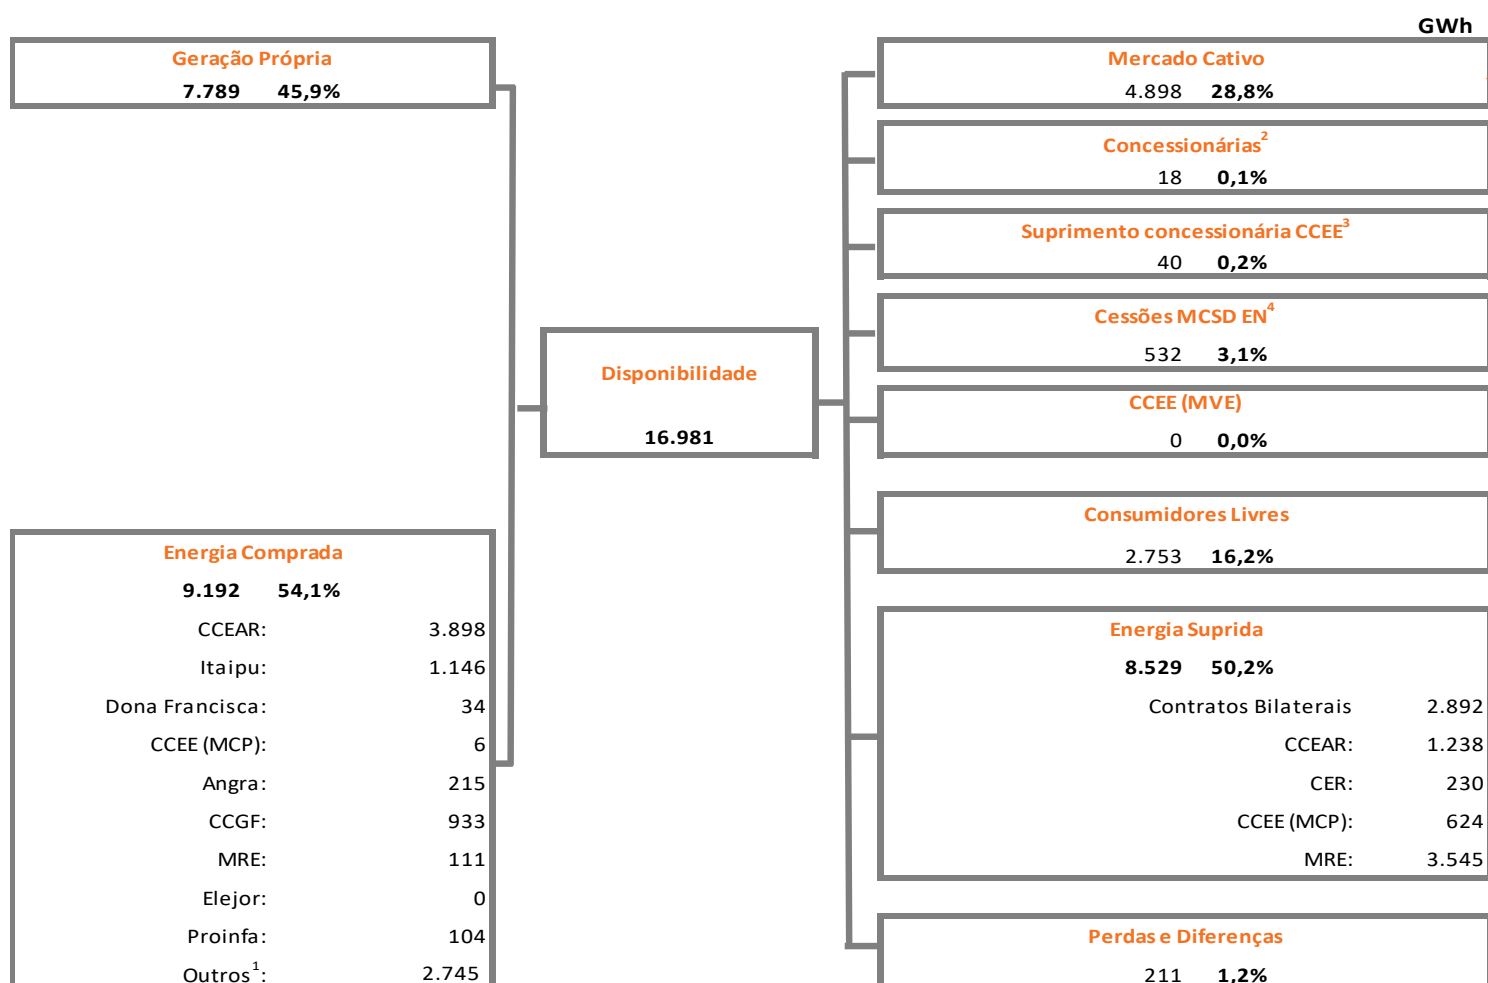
GWh

Geração Própria
7.789 45,9%

Energia Comprada
9.192 54,1%

| | |
|---|---|
| CCEAR: | 3.898 |
| Itaipu: | 1.146 |
| Dona Francisca: | 34 |
| CCEE (MCP): | 6 |
| Angra: | 215 |
| CCGF: | 933 |
| MRE: | 111 |
| Elejor: | 0 |
| Proinfa: | 104 |
| Outros$^1$: | 2.745 |

Disponibilidade
16.981

Mercado Cativo
4.898 28,8%

Concessionárias$^2$
18 0,1%

Suprimento concessionária CCEE$^3$
40 0,2%

Cessões MCSD EN$^4$
532 3,1%

CCEE (MVE)
0 0,0%

Consumidores Livres
2.753 16,2%

Energia Suprida
8.529 50,2%

| | |
|---|---|
| Contratos Bilaterais | 2.892 |
| CCEAR: | 1.238 |
| CER: | 230 |
| CCEE (MCP): | 624 |
| MRE: | 3.545 |

Perdas e Diferenças
211 1,2%